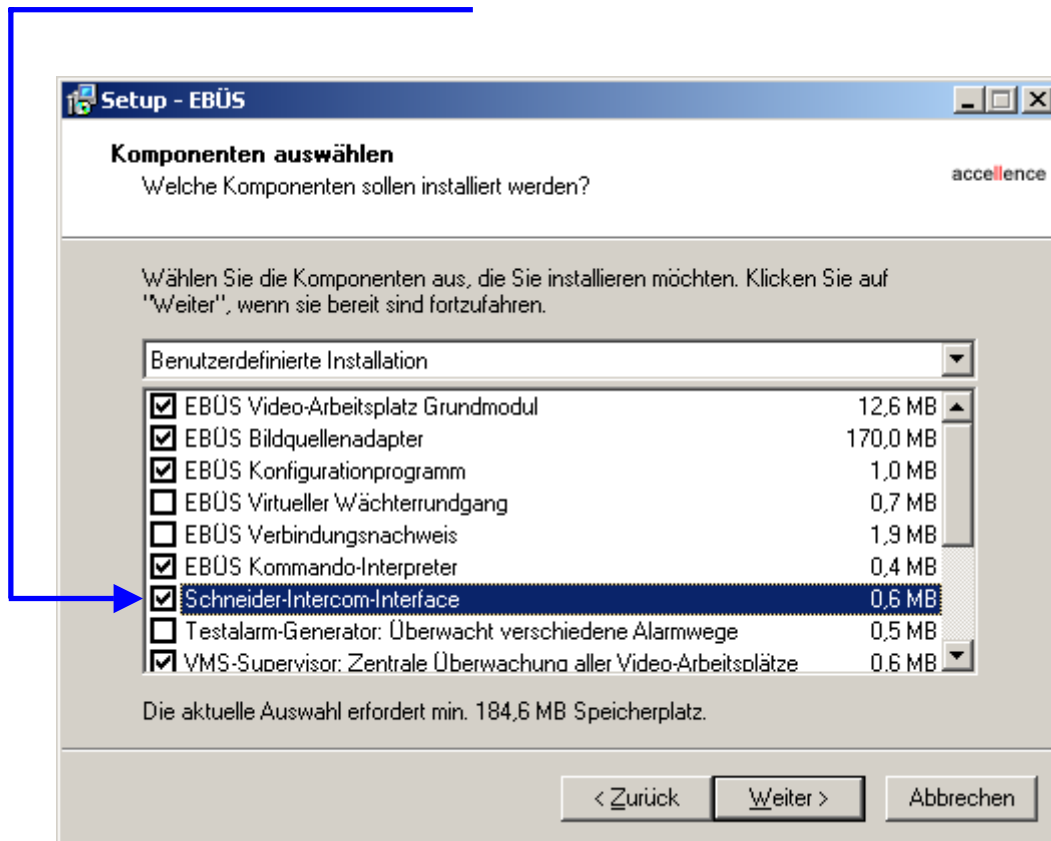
Setup - EBÜS

Komponenten auswählen
Welche Komponenten sollen installiert werden?

accellence

Wählen Sie die Komponenten aus, die Sie installieren möchten. Klicken Sie auf "Weiter", wenn sie bereit sind fortzufahren.

Benutzerdefinierte Installation

| | | |
|---|---|---|
| ☑ | EBÜS Video-Arbeitsplatz Grundmodul | 12,6 MB |
| ☑ | EBÜS Bildquellenadapter | 170,0 MB |
| ☑ | EBÜS Konfigurationprogramm | 1,0 MB |
| ☐ | EBÜS Virtueller Wächterrundgang | 0,7 MB |
| ☐ | EBÜS Verbindungsnachweis | 1,9 MB |
| ☑ | EBÜS Kommando-Interpreter | 0,4 MB |
| ☑ | Schneider-Intercom-Interface | 0,6 MB |
| ☐ | Testalarm-Generator: Überwacht verschiedene Alarmwege | 0,5 MB |
| ☑ | VMS-Supervisor: Zentrale Überwachung aller Video-Arbeitsplätze | 0,6 MB |

Die aktuelle Auswahl erfordert min. 184,6 MB Speicherplatz.

< Zurück | Weiter > | Abbrechen